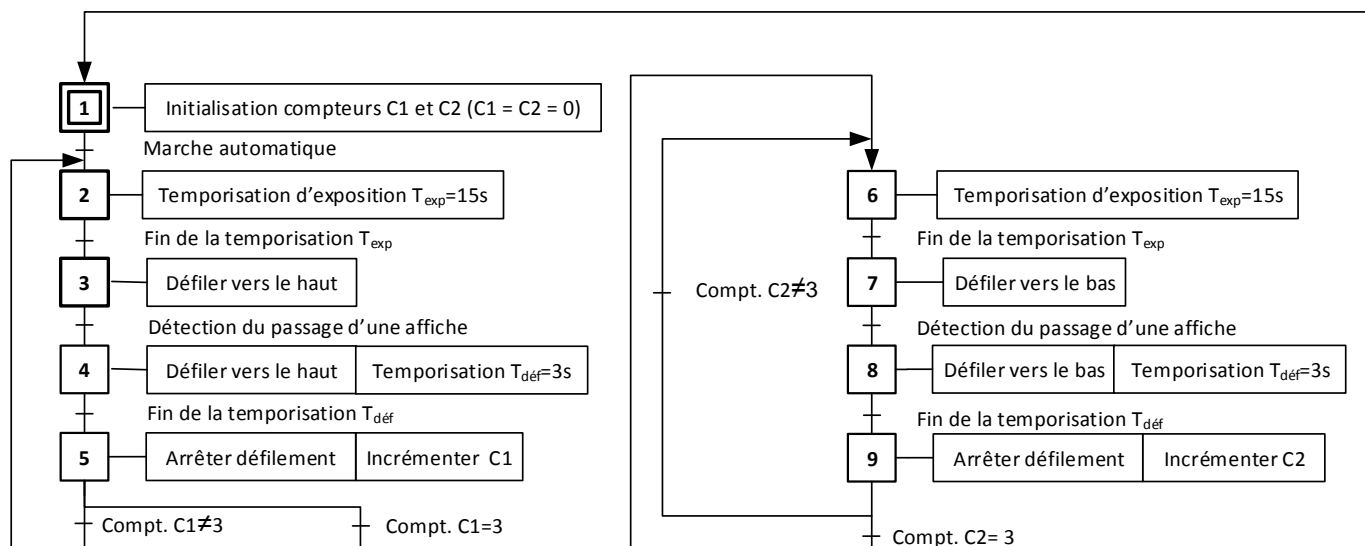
1
Initialisation compteurs C1 et C2 (C1 = C2 = 0)
Marche automatique
2
Temporisation d'exposition $T_{exp}$=15s
Fin de la temporisation $T_{exp}$
3
Défiler vers le haut
Détection du passage d'une affiche
4
Défiler vers le haut
Temporisation $T_{déf}$=3s
Fin de la temporisation $T_{déf}$
5
Arrêter défilement
Incrémenter C1
Compt. C1≠3
Compt. C1=3

6
Temporisation d'exposition $T_{exp}$=15s
Fin de la temporisation $T_{exp}$
Compt. C2≠3
7
Défiler vers le bas
Détection du passage d'une affiche
8
Défiler vers le bas
Temporisation $T_{déf}$=3s
Fin de la temporisation $T_{déf}$
9
Arrêter défilement
Incrémenter C2
Compt. C2= 3